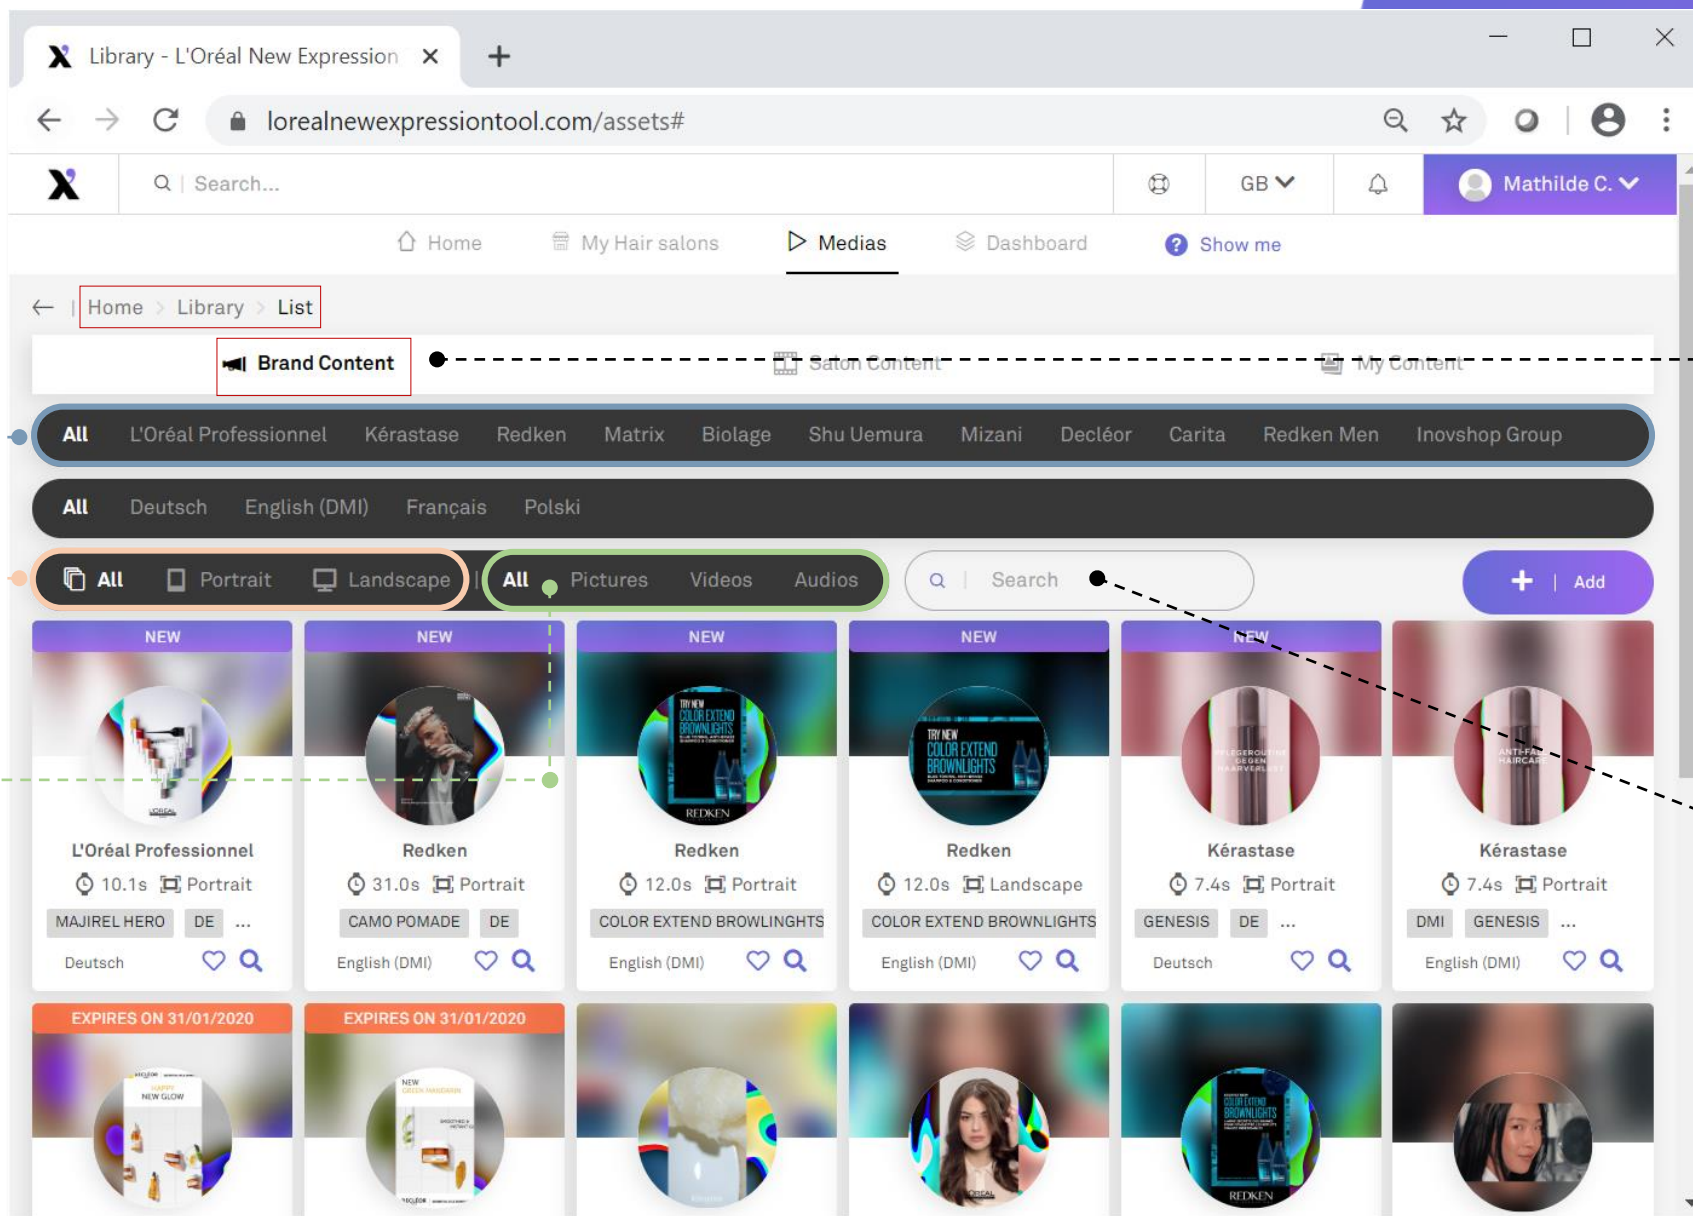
Library - L'Oréal New Expression ×

+

lorealnewexpressiontool.com/assets#

Search...

GB

Mathilde C.

Home My Hair salons Medias Dashboard Show me

Home > Library > List

Brand Content Salon Content My Content

All L'Oréal Professionnel Kérastase Redken Matrix Biolage Shu Uemura Mizani Decléor Carita Redken Men Inovshop Group

All Deutsch English (DMI) Français Polski

All Portrait Landscape All Pictures Videos Audios Search + | Add

NEW
L'Oréal Professionnel
10.1s Portrait
MAJIREL HERO DE ...
Deutsch

NEW
Redken
31.0s Portrait
CAMO POMADE DE
English (DMI)

NEW
Redken
12.0s Portrait
COLOR EXTEND BROWLINGHTS
English (DMI)

NEW
Redken
12.0s Landscape
COLOR EXTEND BROWNLIGHTS
English (DMI)

NEW
Kérastase
7.4s Portrait
GENESIS DE ...
Deutsch

Kérastase
7.4s Portrait
DMI GENESIS ...
English (DMI)

EXPIRES ON 31/01/2020

EXPIRES ON 31/01/2020